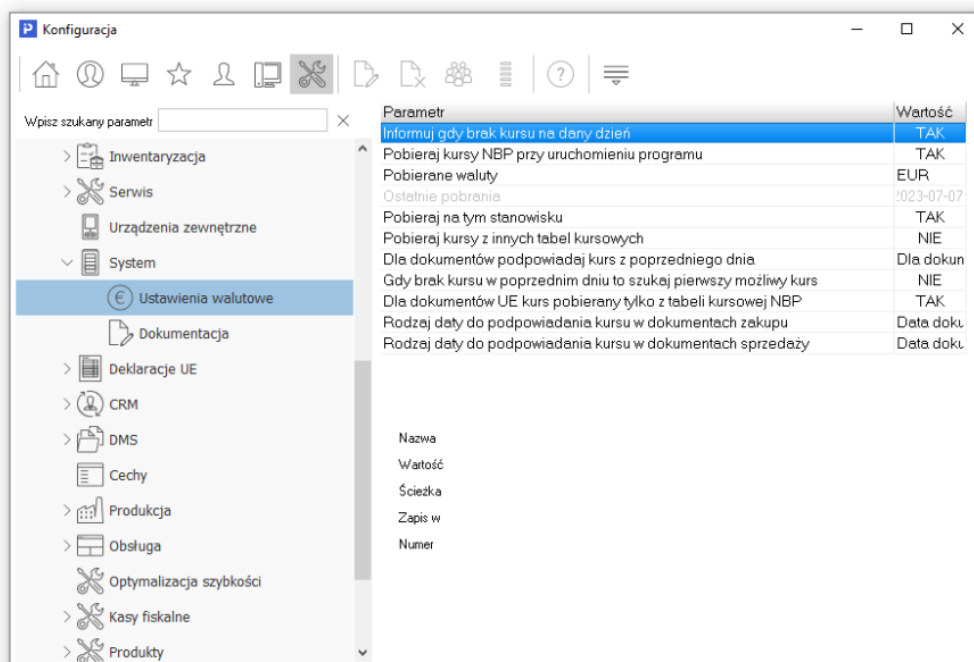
Konfiguracja

Wpisz szukany parametr

Inwentaryzacja
Serwis
Urządzenia zewnętrzne
System
Ustawienia walutowe
Dokumentacja
Deklaracje UE
CRM
DMS
Cechy
Produkcja
Obsługa
Optymalizacja szybkości
Kasy fiskalne
Produkty

| Parametr | Wartość |
|---|---|
| Informuj gdy brak kursu na dany dzień | TAK |
| Pobieraj kursy NBP przy uruchomieniu programu | TAK |
| Pobierane waluty | EUR |
| Ostatnie pobrania | 2023-07-07 |
| Pobieraj na tym stanowisku | TAK |
| Pobieraj kursy z innych tabel kursowych | NIE |
| Dla dokumentów podpowiadaj kurs z poprzedniego dnia | Dla dokun |
| Gdy brak kursu w poprzednim dniu to szukaj pierwszy możliwy kurs | NIE |
| Dla dokumentów UE kurs pobierany tylko z tabeli kursowej NBP | TAK |
| Rodzaj daty do podpowiadania kursu w dokumentach zakupu | Data doku |
| Rodzaj daty do podpowiadania kursu w dokumentach sprzedaży | Data doku |

Nazwa
Wartość
Ścieżka
Zapis w
Numer